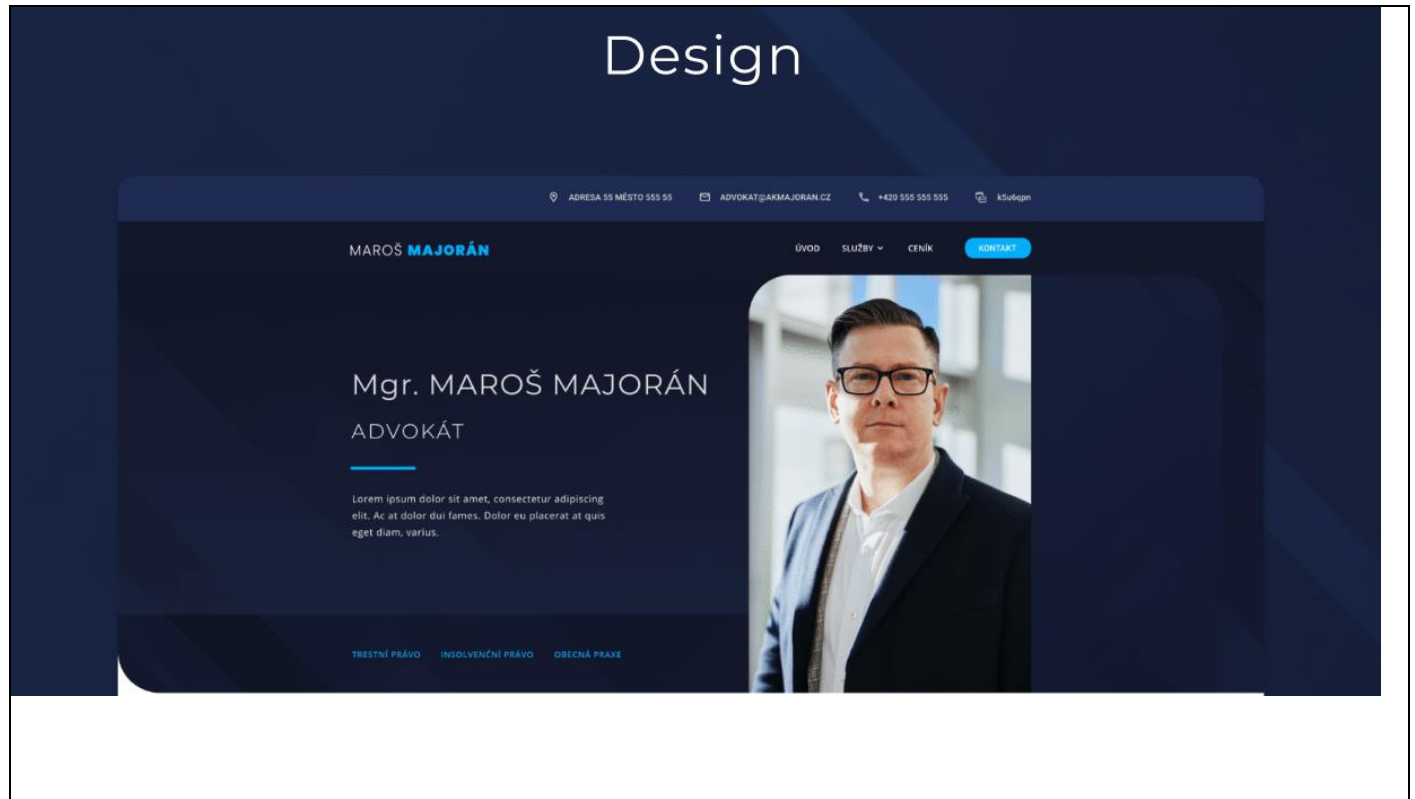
Design

ADRESA 55 MĚSTO 555 55   ADVOKAT@AKMAJORAN.CZ   +420 555 555 555   k5u6qpn

MAROŠ MAJORÁN

ÚVOD   SLUŽBY   CENÍK   KONTAKT

Mgr. MAROŠ MAJORÁN

ADVOKÁT

Lorem ipsum dolor sit amet, consectetur adipiscing elit. Ac at dolor dui fames. Dolor eu placerat at quis eget diam, varius.

TRESTNÍ PRÁVO   INSOLVENČNÍ PRÁVO   OBECNÁ PRAXE